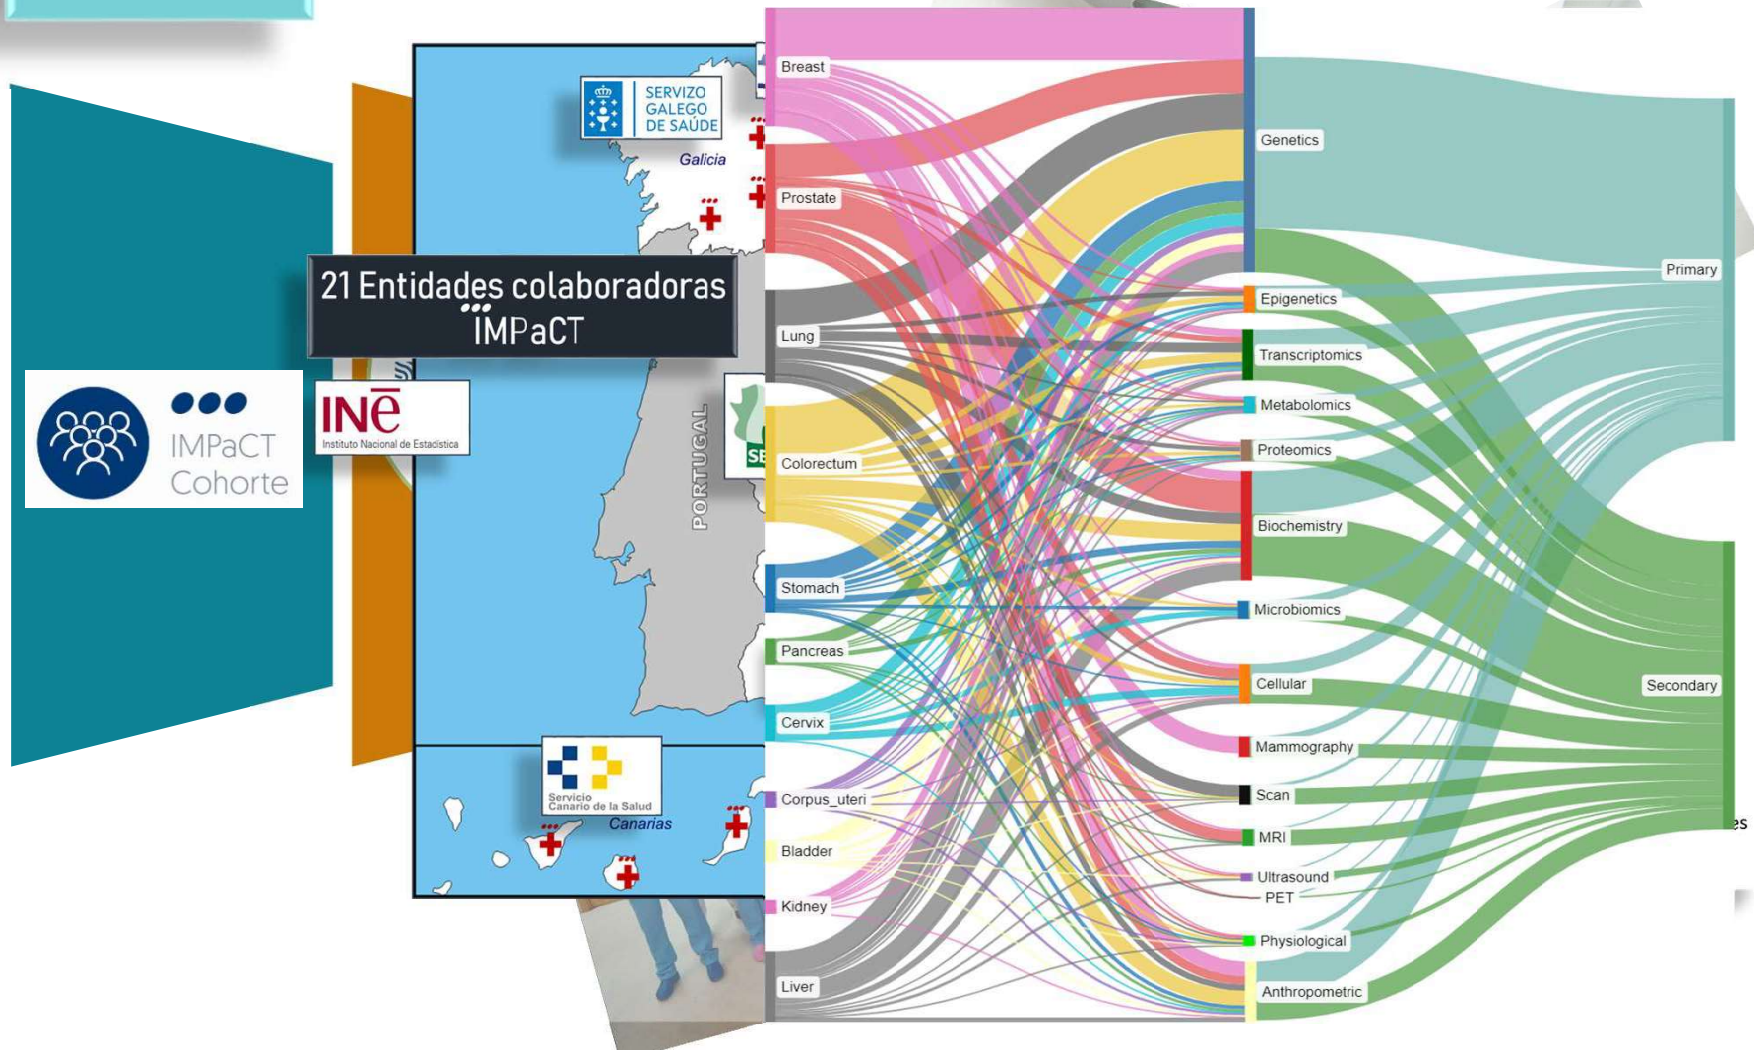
SERVIZO GALEGO DE SAÚDE

Galicia

21 Entidades colaboradoras IMPaCT

IMPaCT Cohorte

INE Instituto Nacional de Estadística

PORTUGAL

SE

Servicio Canario de la Salud

Canarias

Breast
Prostate
Lung
Colorectum
Stomach
Pancreas
Cervix
Corpus_uteri
Bladder
Kidney
Liver

Genetics
Epigenetics
Transcriptomics
Metabolomics
Proteomics
Biochemistry
Microbiomics
Cellular
Mammography
Scan
MRI
Ultrasound
PET
Physiological
Anthropometric

Primary
Secondary

es